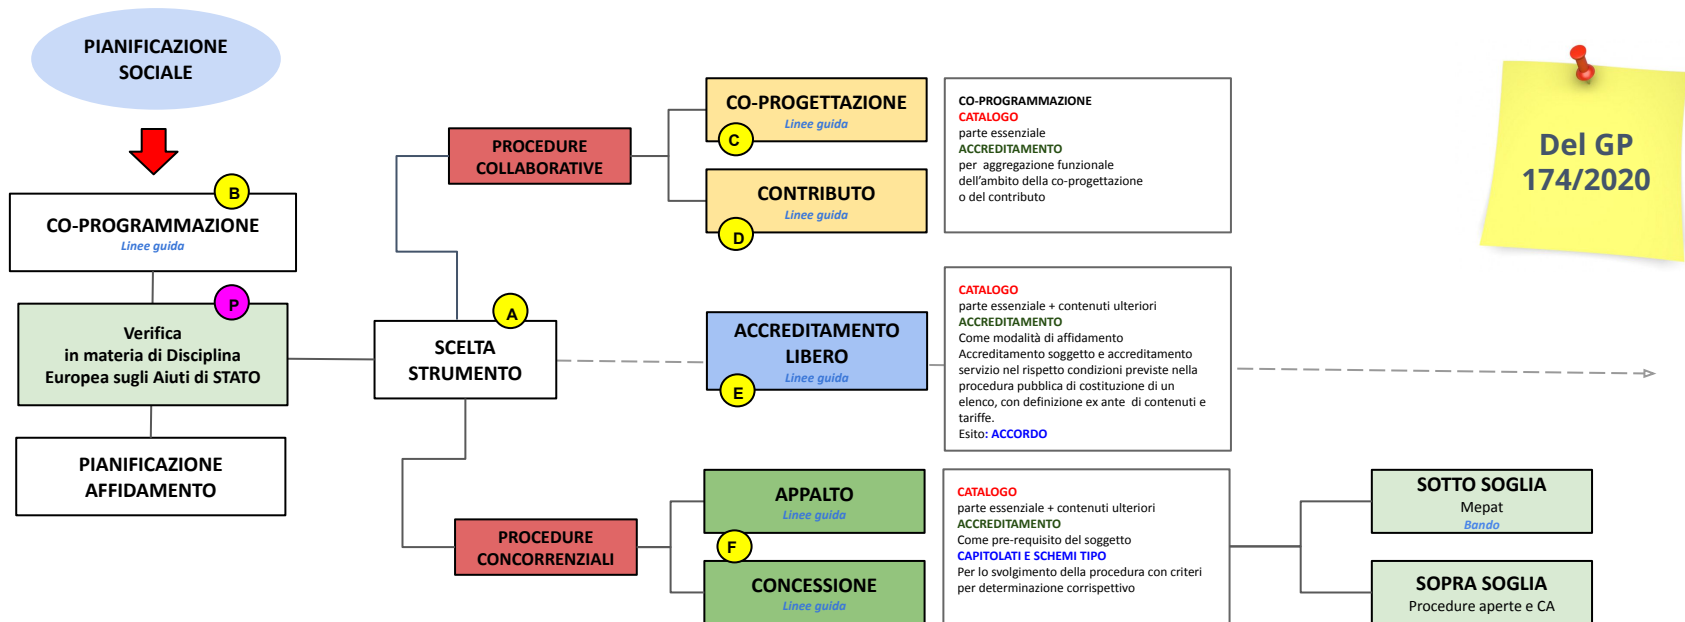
PIANIFICAZIONE SOCIALE

B

CO-PROGRAMMAZIONE
Linee guida

P

Verifica
in materia di Disciplina
Europea sugli Aiuti di STATO

PIANIFICAZIONE AFFIDAMENTO

A

SCELTA STRUMENTO

PROCEDURE COLLABORATIVE

CO-PROGETTAZIONE
Linee guida

C

CONTRIBUTO
Linee guida

D

CO-PROGRAMMAZIONE
CATALOGO
parte essenziale
ACCREDITAMENTO
per aggregazione funzionale dell'ambito della co-progettazione o del contributo

Del GP 174/2020

ACCREDITAMENTO LIBERO
Linee guida

E

CATALOGO
parte essenziale + contenuti ulteriori
ACCREDITAMENTO
Come modalità di affidamento
Accreditamento soggetto e accreditamento servizio nel rispetto condizioni previste nella procedura pubblica di costituzione di un elenco, con definizione ex ante di contenuti e tariffe.
Esito: ACCORDO

PROCEDURE CONCORRENZIALI

APPALTO
Linee guida

F

CONCESSIONE
Linee guida

CATALOGO
parte essenziale + contenuti ulteriori
ACCREDITAMENTO
Come pre-requisito del soggetto
CAPITOLATI E SCHEMI TIPO
Per lo svolgimento della procedura con criteri per determinazione corrispettivo

SOTTO SOGLIA
Mepat
Bando

SOPRA SOGLIA
Procedure aperte e CA